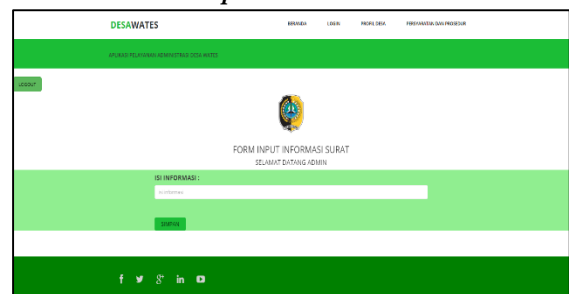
DESAWATES

BERANDA LOGIN PROFIL DESA PERSYARATAN DAN PROSEDUR

APLIKASI PELAYANAN ADMINISTRASI DESA WATES

LOGOUT

FORM INPUT INFORMASI SURAT

SELAMAT DATANG ADMIN

ISI INFORMASI :

Isi informasi

SIMPAN